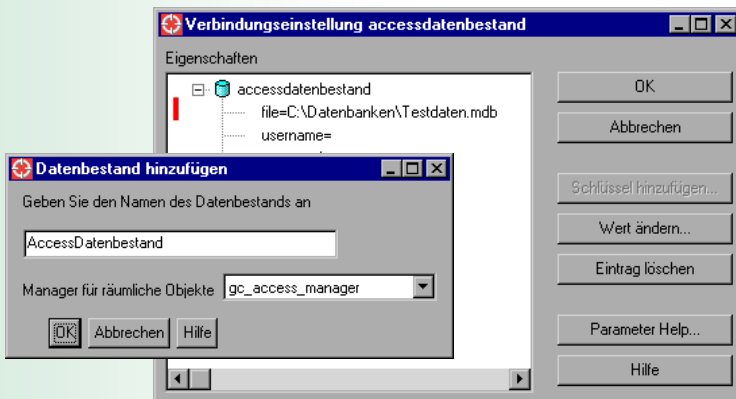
Verbindungseinstellung accessdatenbestand

Eigenschaften

accessdatenbestand
file=C:\Datenbanken\Testdaten.mdb
username=

OK
Abbrechen
Schlüssel hinzufügen...
Wert ändern...
Eintrag löschen
Parameter Help...
Hilfe

Datenbestand hinzufügen

Geben Sie den Namen des Datenbestands an

AccessDatenbestand

Manager für räumliche Objekte gc_access_manager

OK
Abbrechen
Hilfe